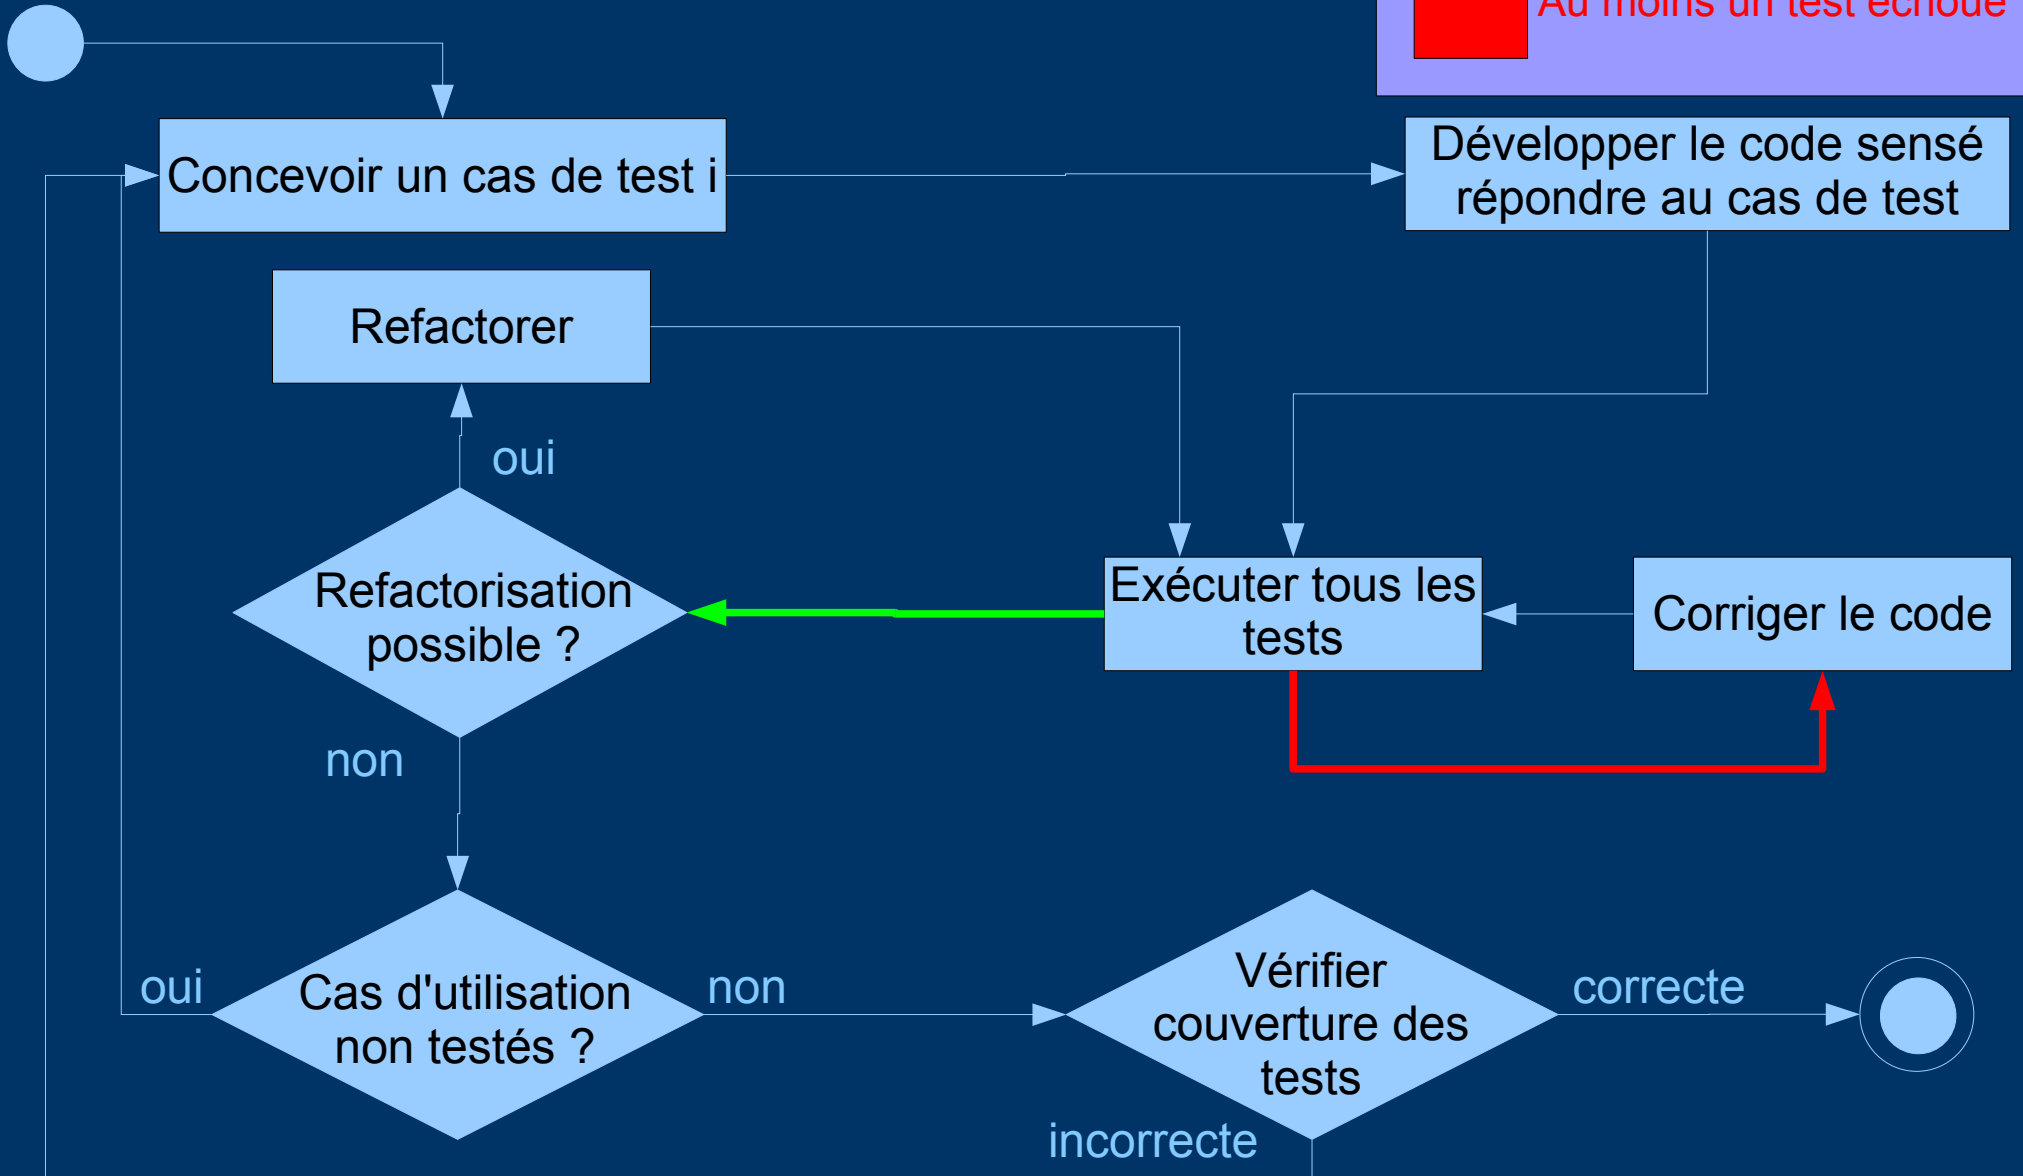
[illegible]

Concevoir un cas de test i

Développer le code sensé répondre au cas de test

Refactorer

oui

Refactorisation possible ?

Exécuter tous les tests

Corriger le code

non

oui

Cas d'utilisation non testés ?

non

Vérifier couverture des tests

correcte

incorrecte